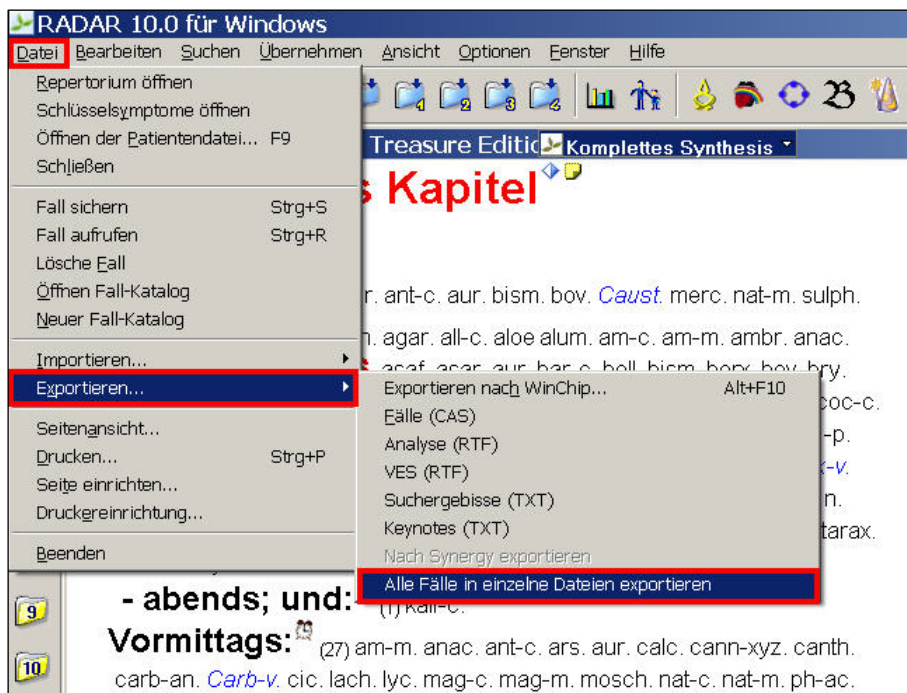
RADAR 10.0 für Windows

Datei Bearbeiten Suchen Übernehmen Ansicht Optionen Fenster Hilfe

Repertorium öffnen
Schlüsselsymptome öffnen
Öffnen der Patientendatei... F9
Schließen

Fall sichern Strg+S
Fall aufrufen Strg+R
Lösche Fall
Öffnen Fall-Katalog
Neuer Fall-Katalog

Importieren...
Exportieren...

Seitenansicht...
Drucken... Strg+P
Seite einrichten...
Druckereinrichtung...

Beenden

Exportieren nach WinChip... Alt+F10
Fälle (CAS)
Analyse (RTF)
VES (RTF)
Suchergebisse (TXT)
Keynotes (TXT)
Nach Synergy exportieren
Alle Fälle in einzelne Dateien exportieren

Treasure Editic Komplettes Synthesis

Kapitel

r. ant-c. aur. bism. bov. Caust. merc. nat-m. sulph.

n. agar. all-c. aloe alum. am-c. am-m. ambr. anac.

asaf. asar. aur. bar-c. bell. bism. borx. bov. bry.

coc-c.

-p.

-v.

n.

tarax.

- abends; und: (1) kali-c.

Vormittags: (27) am-m. anac. ant-c. ars. aur. calc. cann-xyz. canth. carb-an. Carb-v. cic. lach. lyc. mag-c. mag-m. mosch. nat-c. nat-m. ph-ac.

9
10